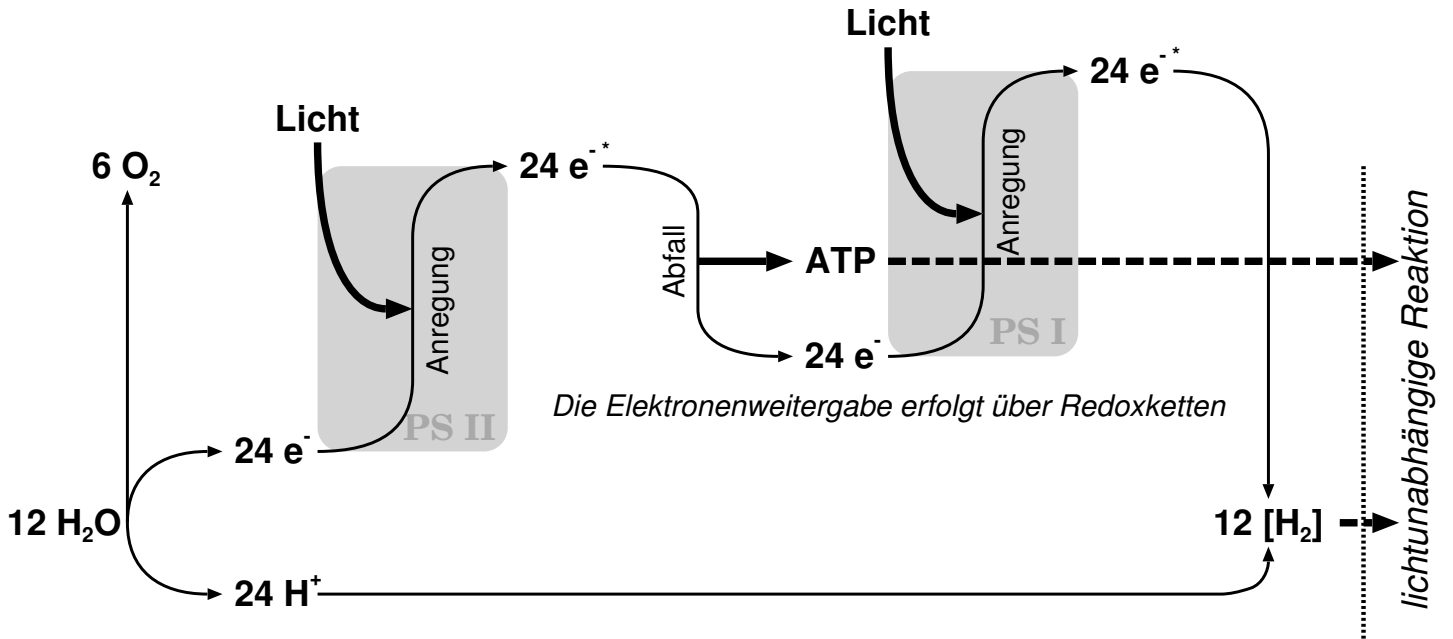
Licht

$24\ e^{-*}$

Licht

$6\ O_2$

$24\ e^{-*}$

Anregung

Anregung

Abfall

ATP

PS I

$24\ e^-$

Die Elektronenweitergabe erfolgt über Redoxketten

PS II

$24\ e^-$

$12\ H_2O$

$12\ [H_2]$

$24\ H^+$

lichtunabhängige Reaktion